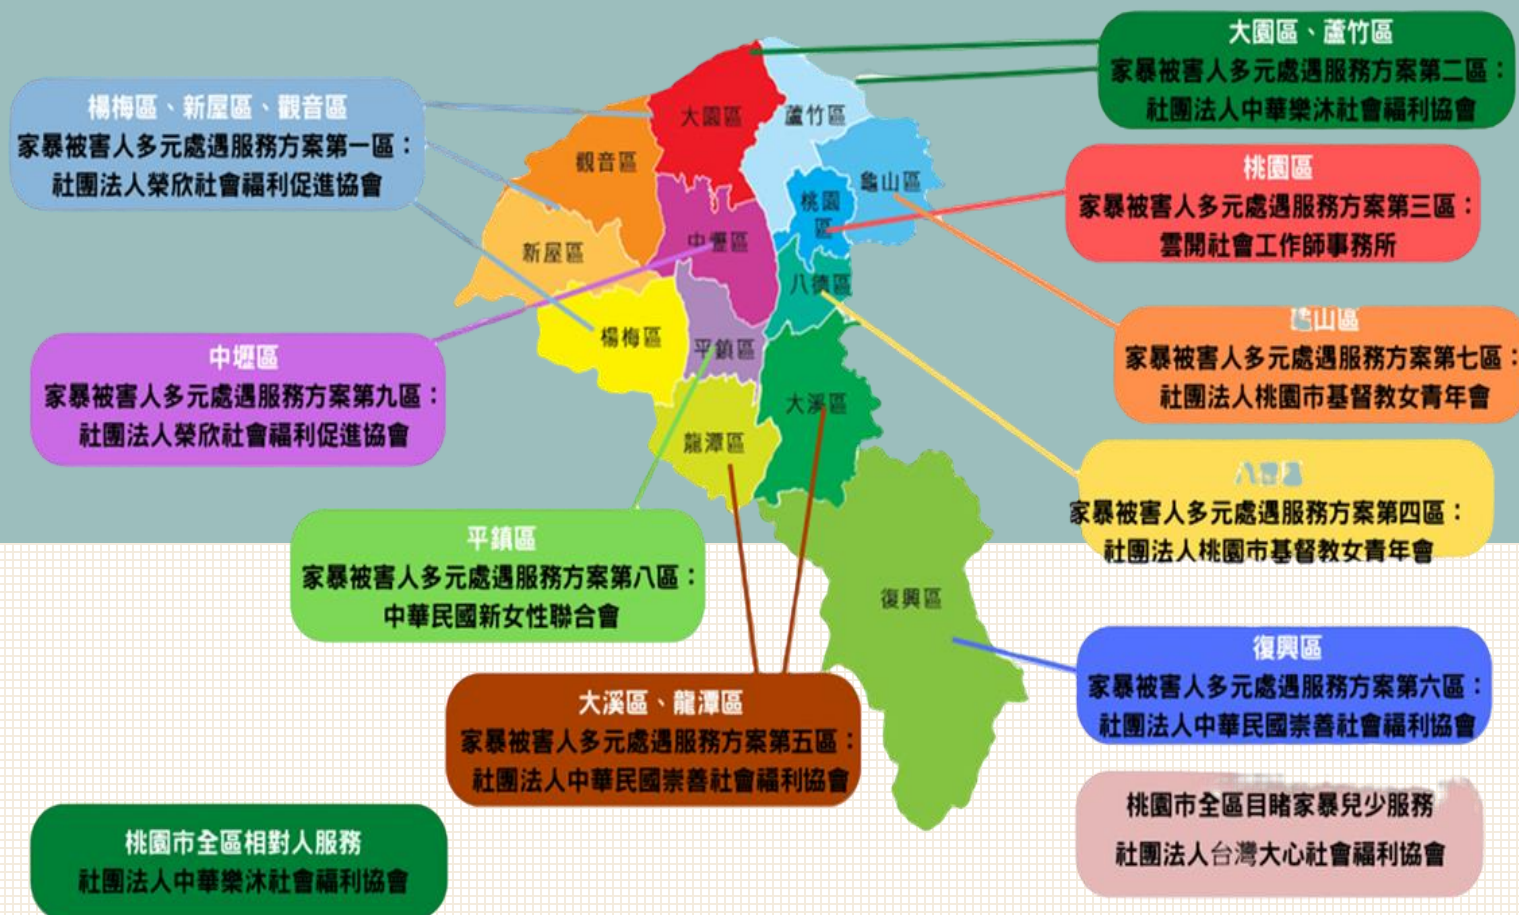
大園區、蘆竹區
家暴被害人多元處遇服務方案第二區：
社團法人中華樂沐社會福利協會

楊梅區、新屋區、觀音區
家暴被害人多元處遇服務方案第一區：
社團法人榮欣社會福利促進協會

大園區
蘆竹區
觀音區
龜山區
桃園區
中壢區
新屋區
八德區
楊梅區
平鎮區
大溪區
龍潭區
復興區

桃園區
家暴被害人多元處遇服務方案第三區：
雲開社會工作師事務所

龜山區
家暴被害人多元處遇服務方案第七區：
社團法人桃園市基督教女青年會

中壢區
家暴被害人多元處遇服務方案第九區：
社團法人榮欣社會福利促進協會

八德區
家暴被害人多元處遇服務方案第四區：
社團法人桃園市基督教女青年會

平鎮區
家暴被害人多元處遇服務方案第八區：
中華民國新女性聯合會

復興區
家暴被害人多元處遇服務方案第六區：
社團法人中華民國崇善社會福利協會

大溪區、龍潭區
家暴被害人多元處遇服務方案第五區：
社團法人中華民國崇善社會福利協會

桃園市全區目睹家暴兒少服務
社團法人台灣大心社會福利協會

桃園市全區相對人服務
社團法人中華樂沐社會福利協會